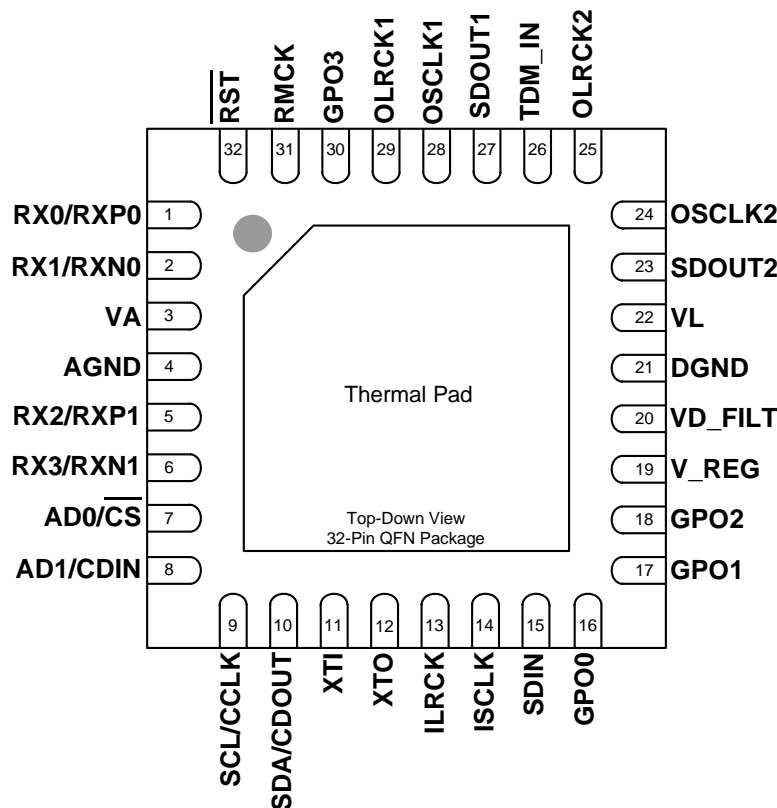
$\overline{RST}$ 32
RMCK 31
GPO3 30
OLRCK1 29
OSCLK1 28
SDOUT1 27
TDM_IN 26
OLRCK2 25

RX0/RXP0 1
RX1/RXN0 2
VA 3
AGND 4
RX2/RXP1 5
RX3/RXN1 6
AD0/$\overline{CS}$ 7
AD1/CDIN 8

24 OSCLK2
23 SDOUT2
22 VL
21 DGND
20 VD_FILT
19 V_REG
18 GPO2
17 GPO1

Thermal Pad

Top-Down View
32-Pin QFN Package

9 SCL/CCLK
10 SDA/CDOUT
11 XTI
12 XTO
13 ILRCK
14 ISCLK
15 SDIN
16 GPO0